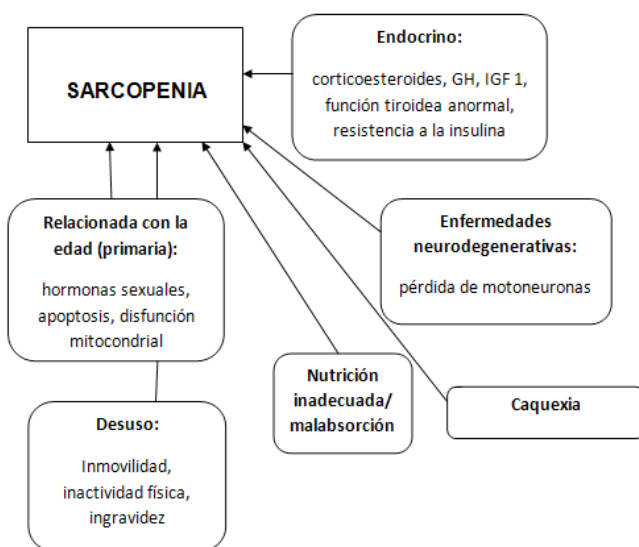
SARCOPENIA

Endocrino:

corticoesteroides, GH, IGF 1, función tiroidea anormal, resistencia a la insulina

Relacionada con la edad (primaria):

hormonas sexuales, apoptosis, disfunción mitocondrial

Enfermedades neurodegenerativas:

pérdida de motoneuronas

Nutrición inadecuada/ malabsorción

Caquexia

Desuso:

Inmovilidad, inactividad física, ingravidez